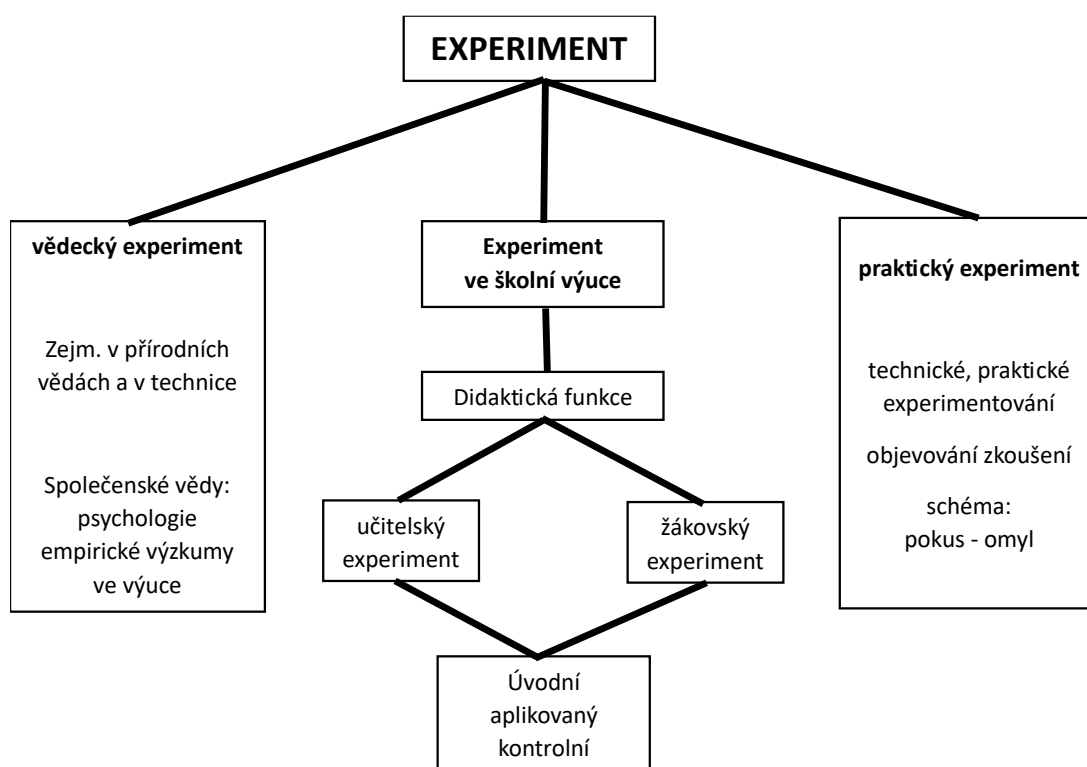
EXPERIMENT

vědecký experiment

Zejm. v přírodních vědách a v technice

Společenské vědy: psychologie empirické výzkumy ve výuce

Experiment ve školní výuce

Didaktická funkce

učitelský experiment

žákovský experiment

Úvodní
aplikovaný
kontrolní

praktický experiment

technické, praktické experimentování

objevování zkoušení

schéma:
pokus - omyl